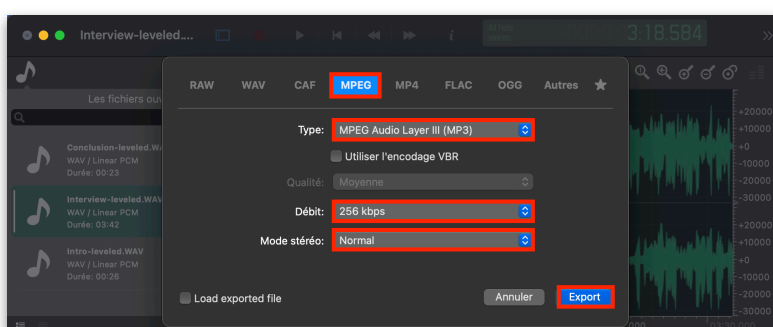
Interview-leveled...

3.18.584

Les fichiers ouv

Conclusion-leveled.WAV
WAV / Linear PCM
Durée: 00:23

Interview-leveled.WAV
WAV / Linear PCM
Durée: 03:42

Intro-leveled.WAV
WAV / Linear PCM
Durée: 00:26

RAW WAV CAF MPEG MP4 FLAC OGG Autres

Type: MPEG Audio Layer III (MP3)

Utiliser l'encodage VBR

Qualité: Moyenne

Débit: 256 kbps

Mode stéréo: Normal

Load exported file

Annuler Export

+20000
+10000
+0
-10000
-20000
-30000
+20000
+10000
+0
-10000
-20000
-30000